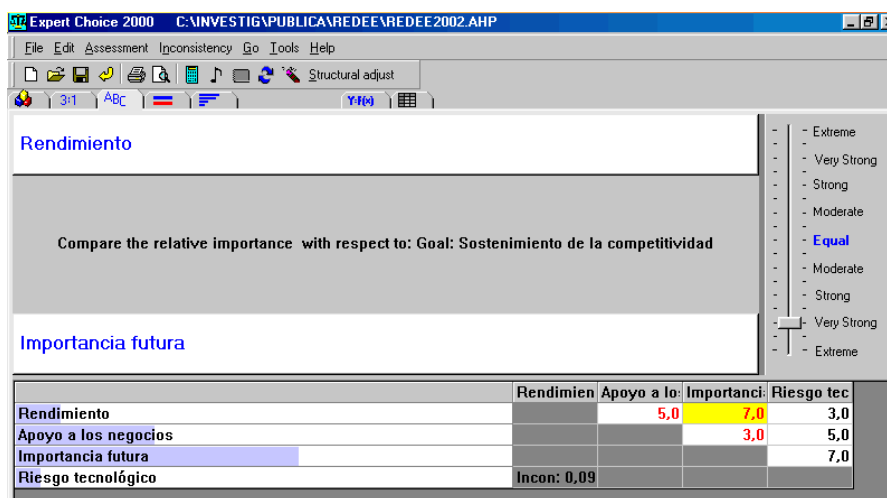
Expert Choice 2000 C:\INVESTIG\PUBLICA\REDEE\REDEE2002.AHP

File Edit Assessment Inconsistency Go Tools Help

Structural adjust

3:1 ABC Y=f(x)

Rendimiento

Compare the relative importance with respect to: Goal: Sostenimiento de la competitividad

Importancia futura

Extreme
Very Strong
Strong
Moderate
Equal
Moderate
Strong
Very Strong
Extreme

| | Rendimien | Apoyo a lo: | Importanci: | Riesgo tec |
|---|---|---|---|---|
| Rendimiento | | 5,0 | 7,0 | 3,0 |
| Apoyo a los negocios | | | 3,0 | 5,0 |
| Importancia futura | | | | 7,0 |
| Riesgo tecnológico | Incon: 0,09 | | | |